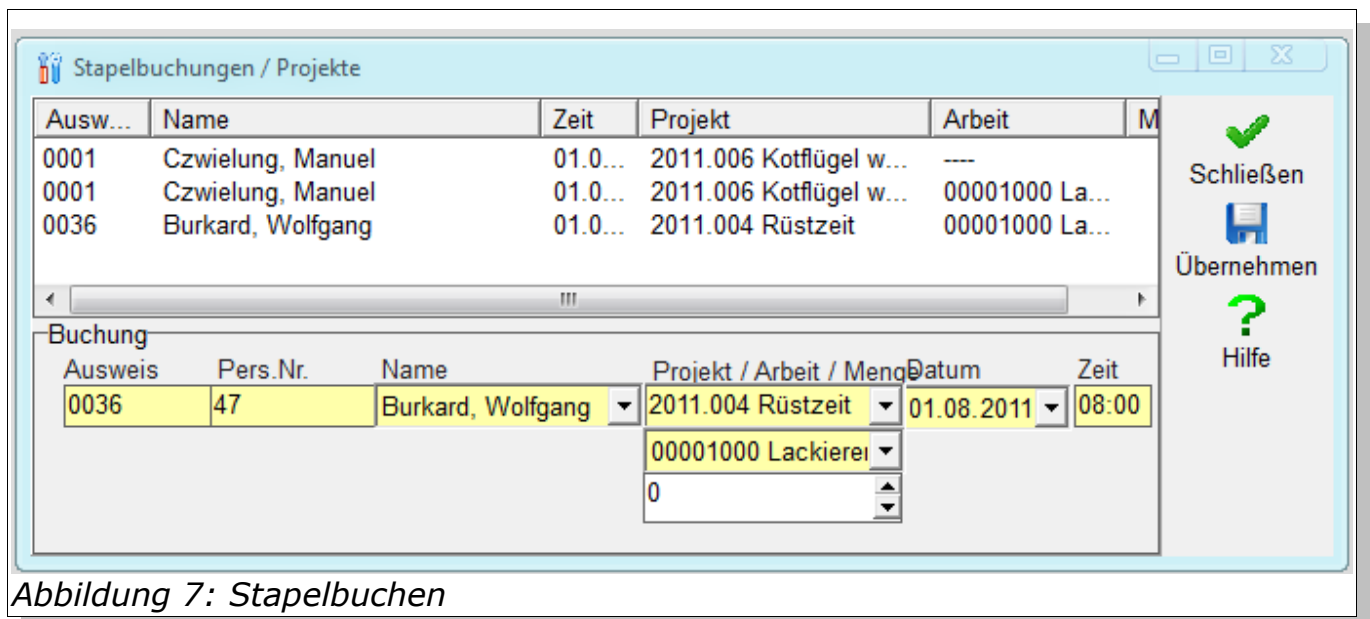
Stapelbuchungen / Projekte

| Ausw... | Name | Zeit | Projekt | Arbeit | M |
|---|---|---|---|---|---|
| 0001 | Czwielung, Manuel | 01.0... | 2011.006 Kotflügel w... | ---- | |
| 0001 | Czwielung, Manuel | 01.0... | 2011.006 Kotflügel w... | 00001000 La... | |
| 0036 | Burkard, Wolfgang | 01.0... | 2011.004 Rüstzeit | 00001000 La... | |

Schließen
Übernehmen
Hilfe

Buchung
Ausweis Pers.Nr. Name Projekt / Arbeit / Menge Datum Zeit
0036 47 Burkard, Wolfgang 2011.004 Rüstzeit 01.08.2011 08:00
00001000 Lackierei
0

Abbildung 7: Stapelbuchen